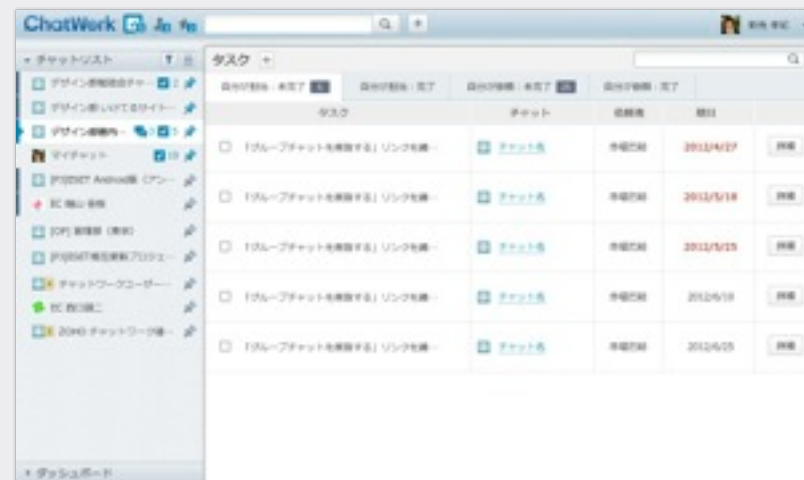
ChatWork

▾ チャットリスト

デザイン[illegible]

デザイン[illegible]

デザイン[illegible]

マイチャット

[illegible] Android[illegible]

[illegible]

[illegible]

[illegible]

チャットワーク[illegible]

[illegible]

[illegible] チャットワーク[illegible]

▸ ダッシュボード

タスク +

| 自分が担当：未完了 | 自分が担当：完了 | 自分が依頼：未完了 | 自分が依頼：完了 |
|---|---|---|---|

| タスク | チャット | 依頼者 | 期日 | |
|---|---|---|---|---|
| 「グループチャットを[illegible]する」リンクを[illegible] | チャット名 | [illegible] | 2012/4/27 | 詳細 |
| 「グループチャットを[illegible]する」リンクを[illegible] | チャット名 | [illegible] | 2012/5/14 | 詳細 |
| 「グループチャットを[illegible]する」リンクを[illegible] | チャット名 | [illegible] | 2012/5/15 | 詳細 |
| 「グループチャットを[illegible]する」リンクを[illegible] | チャット名 | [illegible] | 2012/6/10 | 詳細 |
| 「グループチャットを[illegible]する」リンクを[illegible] | チャット名 | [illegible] | 2012/6/25 | 詳細 |